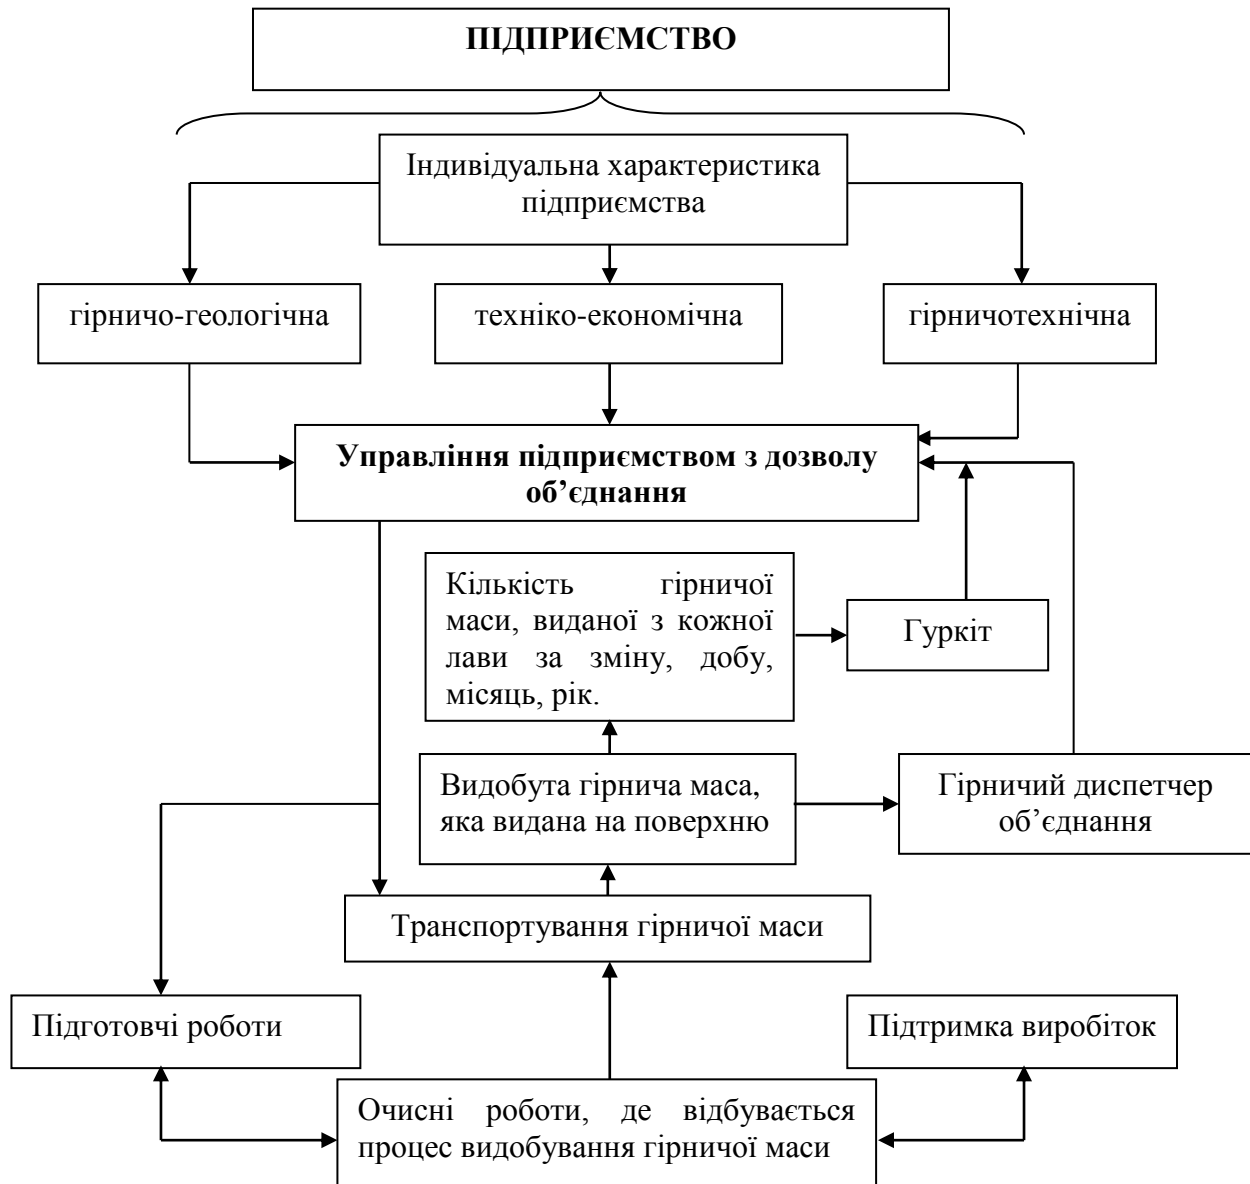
ПІДПРИЄМСТВО

Індивідуальна характеристика підприємства

гірничо-геологічна

техніко-економічна

гірничотехнічна

Управління підприємством з дозволу об'єднання

Кількість гірничої маси, виданої з кожної лави за зміну, добу, місяць, рік.

Гуркіт

Видобута гірнича маса, яка видана на поверхню

Гірничий диспетчер об'єднання

Транспортування гірничої маси

Підготовчі роботи

Підтримка виробіток

Очисні роботи, де відбувається процес видобування гірничої маси